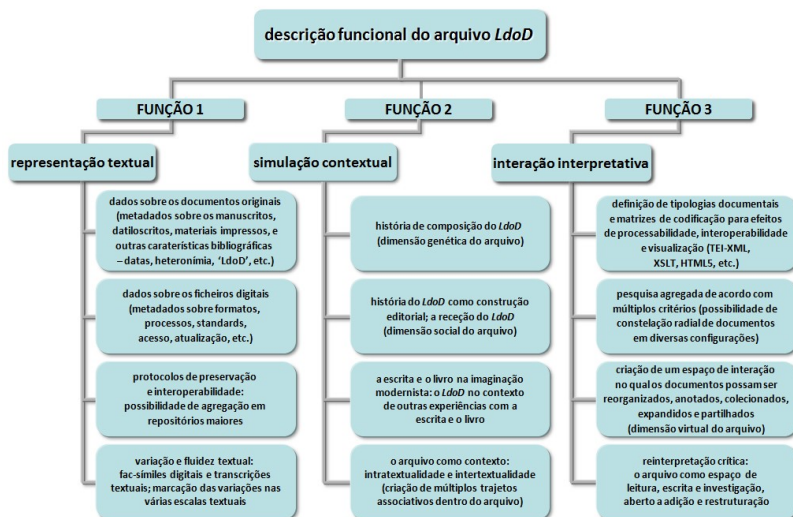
descrição funcional do arquivo *LdoD*

FUNÇÃO 1

representação textual

dados sobre os documentos originais (metadados sobre os manuscritos, datiloscritos, materiais impressos, e outras caraterísticas bibliográficas – datas, heteronímia, 'LdoD', etc.)

dados sobre os ficheiros digitais (metadados sobre formatos, processos, standards, acesso, atualização, etc.)

protocolos de preservação e interoperabilidade: possibilidade de agregação em repositórios maiores

variação e fluidez textual: fac-símiles digitais e transcrições textuais; marcação das variações nas várias escalas textuais

FUNÇÃO 2

simulação contextual

história de composição do *LdoD* (dimensão genética do arquivo)

história do *LdoD* como construção editorial; a receção do *LdoD* (dimensão social do arquivo)

a escrita e o livro na imaginação modernista: o *LdoD* no contexto de outras experiências com a escrita e o livro

o arquivo como contexto: intratextualidade e intertextualidade (criação de múltiplos trajetos associativos dentro do arquivo)

FUNÇÃO 3

interação interpretativa

definição de tipologias documentais e matrizes de codificação para efeitos de processabilidade, interoperabilidade e visualização (TEI-XML, XSLT, HTML5, etc.)

pesquisa agregada de acordo com múltiplos critérios (possibilidade de constelação radial de documentos em diversas configurações)

criação de um espaço de interação no qual os documentos possam ser reorganizados, anotados, colecionados, expandidos e partilhados (dimensão virtual do arquivo)

reinterpretação crítica: o arquivo como espaço de leitura, escrita e investigação, aberto à adição e restruturação